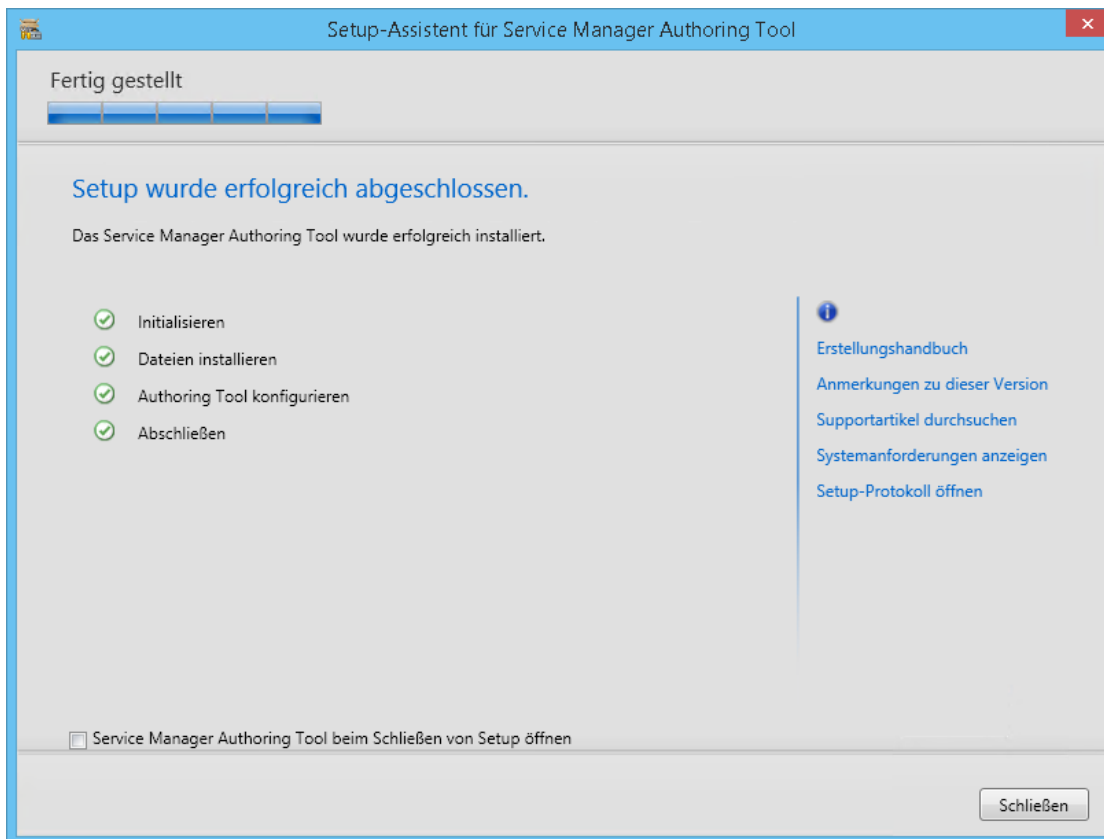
Setup-Assistent für Service Manager Authoring Tool

Fertig gestellt

Setup wurde erfolgreich abgeschlossen.

Das Service Manager Authoring Tool wurde erfolgreich installiert.

Initialisieren

Dateien installieren

Authoring Tool konfigurieren

Abschließen

Erstellungshandbuch

Anmerkungen zu dieser Version

Supportartikel durchsuchen

Systemanforderungen anzeigen

Setup-Protokoll öffnen

Service Manager Authoring Tool beim Schließen von Setup öffnen

Schließen